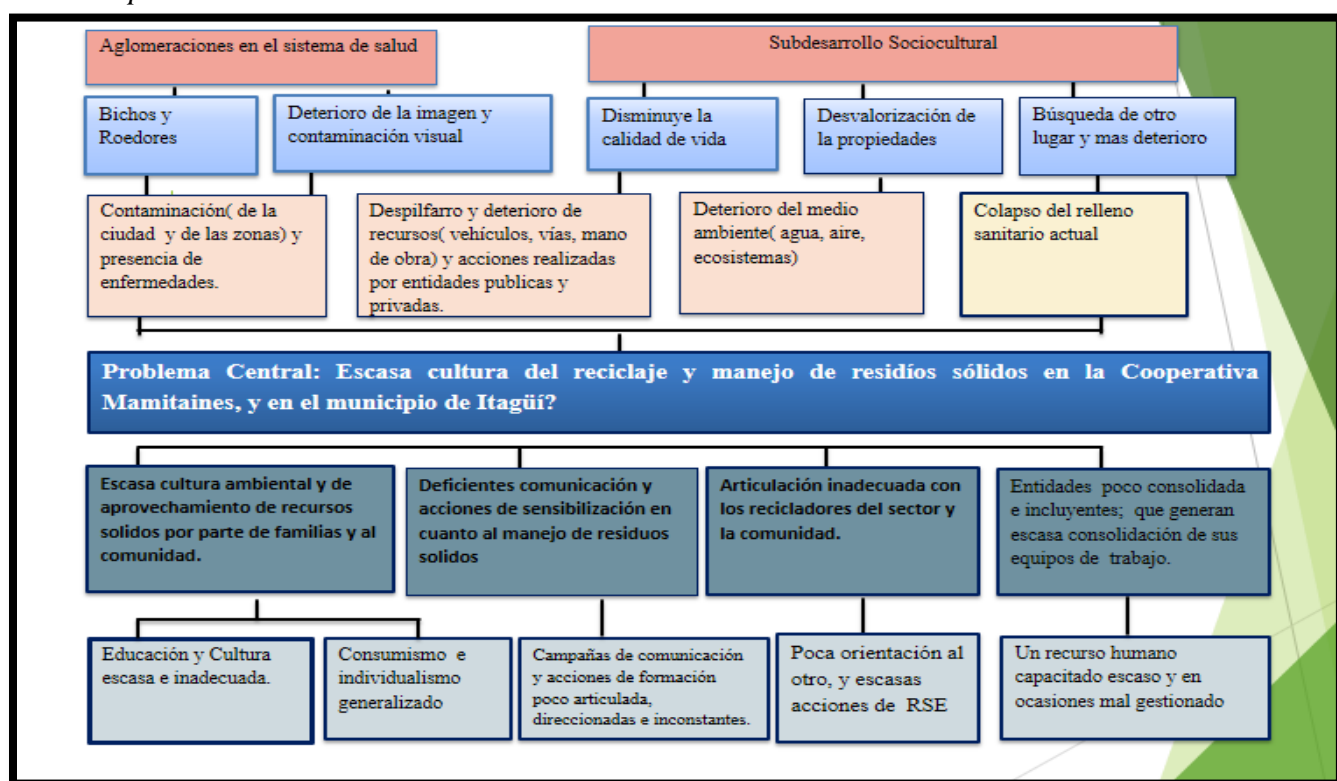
Aglomeraciones en el sistema de salud

Subdesarrollo Sociocultural

Bichos y Roedores

Deterioro de la imagen y contaminación visual

Disminuye la calidad de vida

Desvalorización de la propiedades

Búsqueda de otro lugar y mas deterioro

Contaminación( de la ciudad y de las zonas) y presencia de enfermedades.

Despilfarro y deterioro de recursos( vehículos, vías, mano de obra) y acciones realizadas por entidades publicas y privadas.

Deterioro del medio ambiente( agua, aire, ecosistemas)

Colapso del relleno sanitario actual

Problema Central: Escasa cultura del reciclaje y manejo de residíos sólidos en la Cooperativa Mamitaines, y en el municipio de Itagüí?

Escasa cultura ambiental y de aprovechamiento de recursos solidos por parte de familias y al comunidad.

Deficientes comunicación y acciones de sensibilización en cuanto al manejo de residuos solidos

Articulación inadecuada con los recicladores del sector y la comunidad.

Entidades poco consolidada e incluyentes; que generan escasa consolidación de sus equipos de trabajo.

Educación y Cultura escasa e inadecuada.

Consumismo e individualismo generalizado

Campañas de comunicación y acciones de formación poco articulada, direccionadas e inconstantes.

Poca orientación al otro, y escasas acciones de RSE

Un recurso humano capacitado escaso y en ocasiones mal gestionado